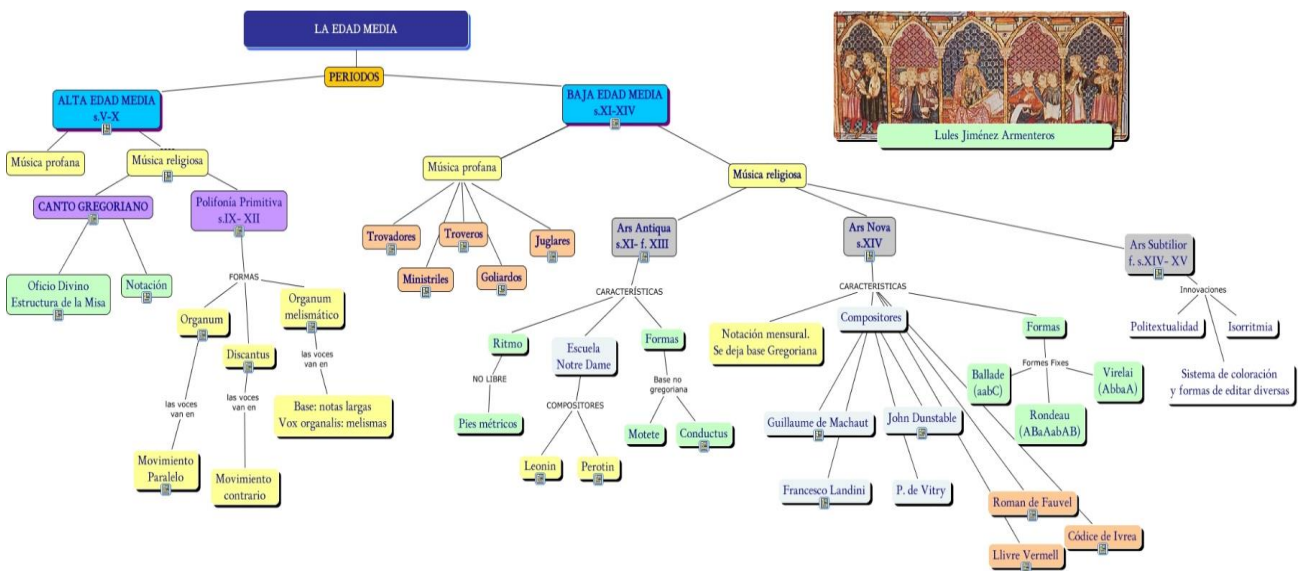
LA EDAD MEDIA

PERIODOS

ALTA EDAD MEDIA
s.V-X

Música profana

Música religiosa

CANTO GREGORIANO

Oficio Divino
Estructura de la Misa

Notación

Polifonía Primitiva
s.IX- XII

FORMAS

Organum

las voces van en

Movimiento Paralelo

Discantus

las voces van en

Movimiento contrario

Organum melismático

las voces van en

Base: notas largas
Vox organalis: melismas

BAJA EDAD MEDIA
s.XI-XIV

Música profana

Trovadores

Troveros

Juglares

Ministriles

Goliardos

Música religiosa

Ars Antiqua
s.XI- f. XIII

CARACTERÍSTICAS

Ritmo

NO LIBRE

Pies métricos

Escuela
Notre Dame

COMPOSITORES

Leonin

Perotin

Formas

Base no gregoriana

Motete

Conductus

Ars Nova
s.XIV

CARACTERISTICAS

Notación mensural.
Se deja base Gregoriana

Compositores

Guillaume de Machaut

Francesco Landini

John Dunstable

P. de Vitry

Roman de Fauvel

Llivre Vermell

Códice de Ivrea

Formas

Formes Fixes

Ballade
(aabC)

Rondeau
(ABaAabAB)

Virelai
(AbbaA)

Ars Subtilior
f. s.XIV- XV

Innovaciones

Politextualidad

Isorritmia

Sistema de coloración
y formas de editar diversas

Lules Jiménez Armenteros